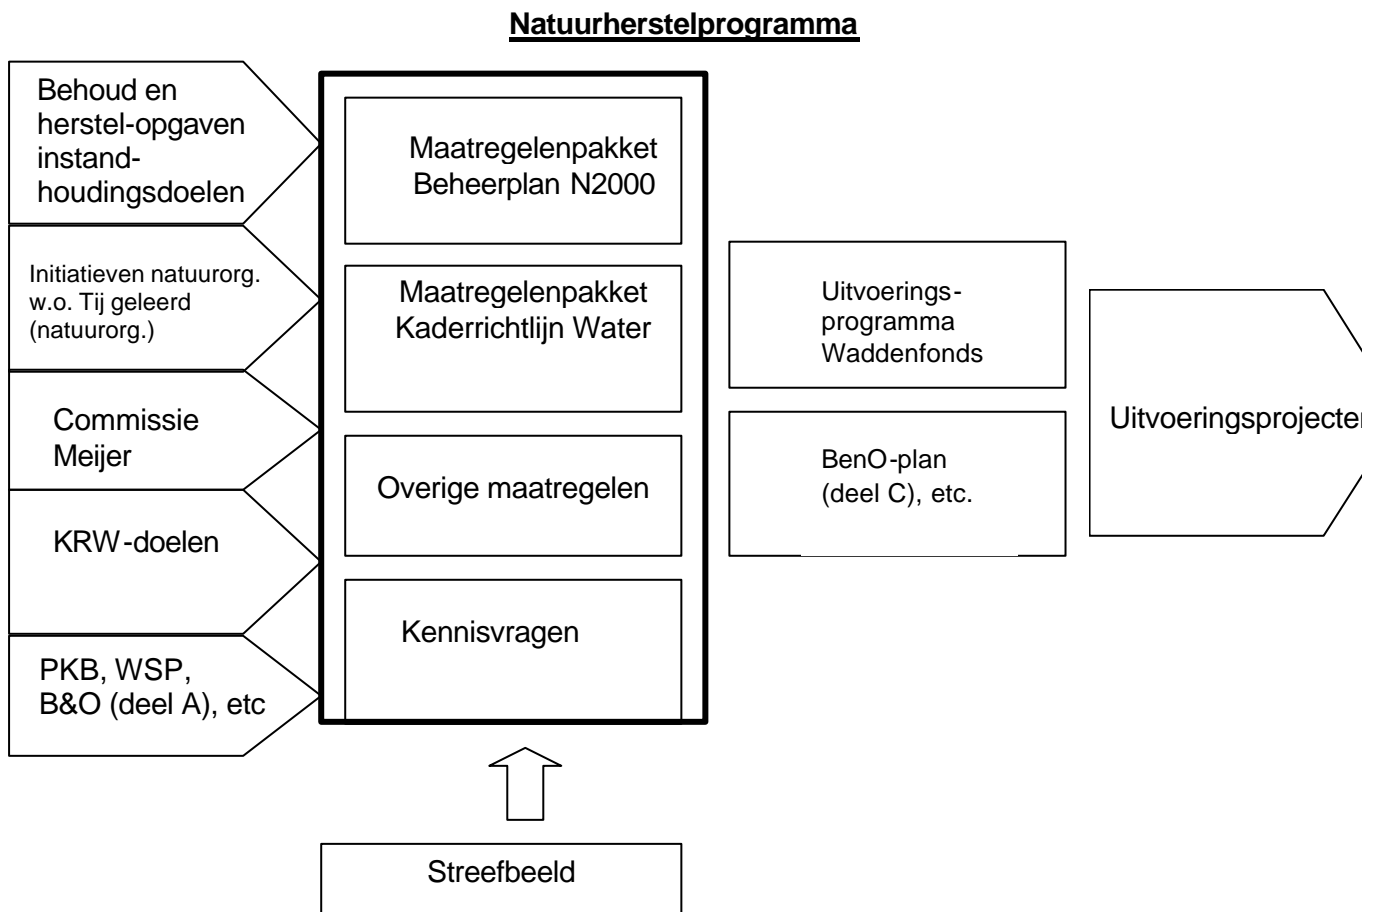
Natuurherstelprogramma

Behoud en herstel-opgaven instandhoudingsdoelen

Initiatieven natuurorg. w.o. Tij geleerd (natuurorg.)

Commissie Meijer

KRW-doelen

PKB, WSP, B&O (deel A), etc

Maatregelenpakket Beheerplan N2000

Maatregelenpakket Kaderrichtlijn Water

Overige maatregelen

Kennisvragen

Uitvoerings-programma Waddenfonds

BenO-plan (deel C), etc.

Uitvoeringsprojecte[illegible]

Streefbeeld